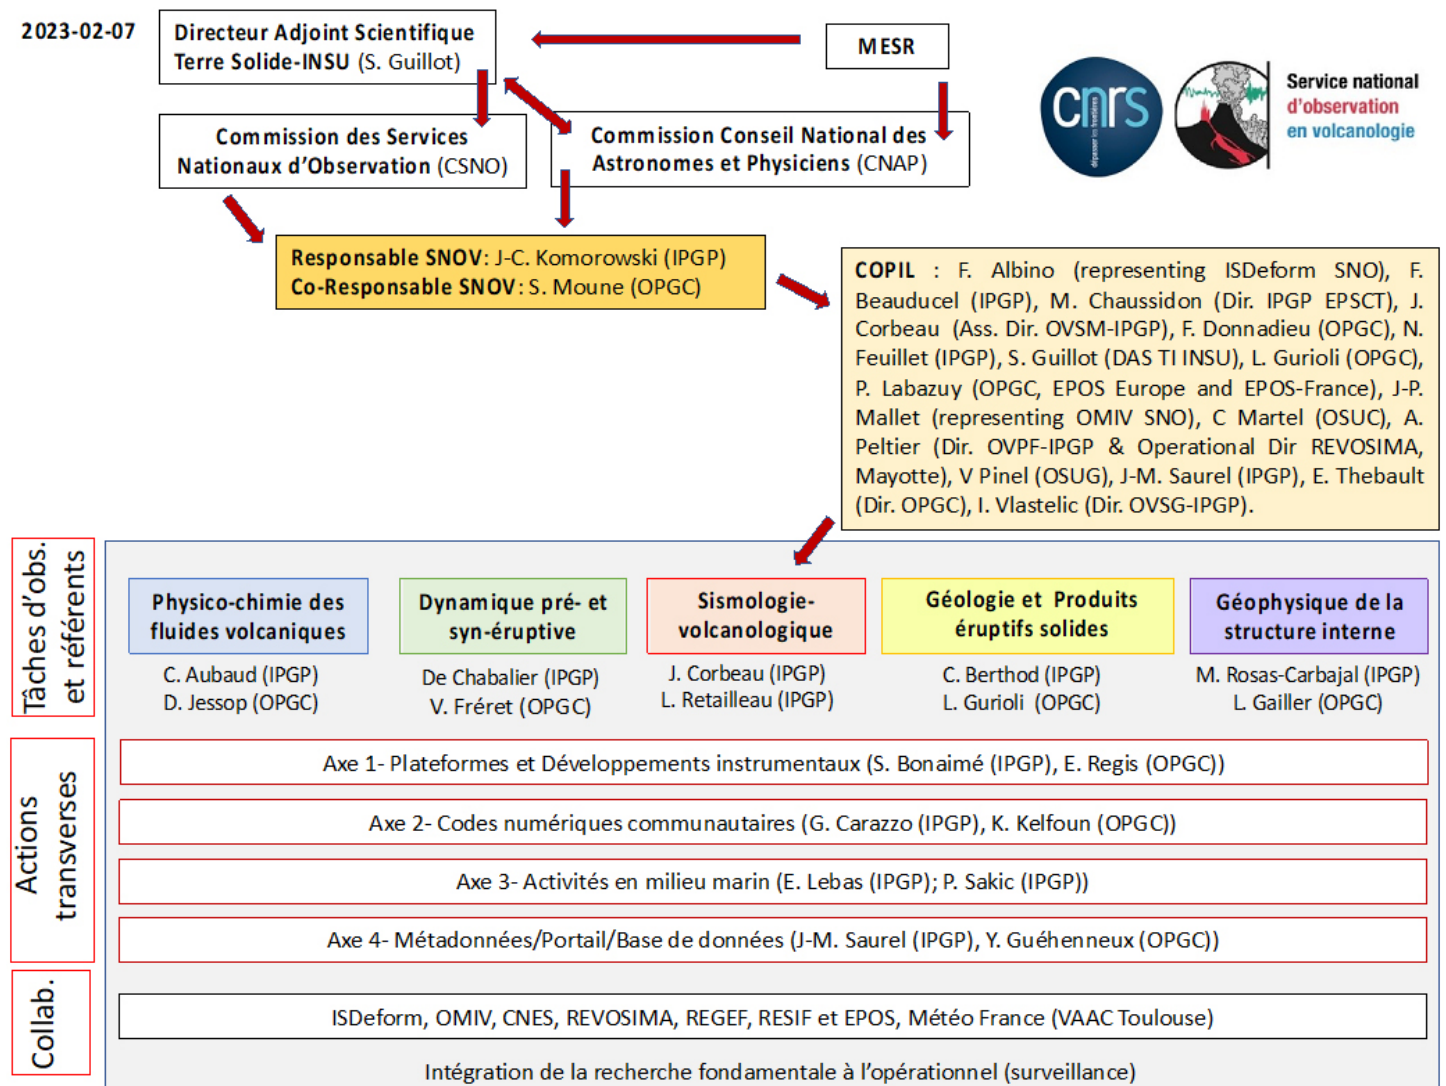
2023-02-07

Directeur Adjoint Scientifique Terre Solide-INSU (S. Guillot)

MESR

cnrs

Service national d'observation en volcanologie

Commission des Services Nationaux d'Observation (CSNO)

Commission Conseil National des Astronomes et Physiciens (CNAP)

Responsable SNOV: J-C. Komorowski (IPGP)
Co-Responsable SNOV: S. Moune (OPGC)

COPIL : F. Albino (representing ISDeform SNO), F. Beauducel (IPGP), M. Chaussidon (Dir. IPGP EPSCT), J. Corbeau (Ass. Dir. OVSM-IPGP), F. Donnadieu (OPGC), N. Feuillet (IPGP), S. Guillot (DAS TI INSU), L. Gurioli (OPGC), P. Labazuy (OPGC, EPOS Europe and EPOS-France), J-P. Mallet (representing OMIV SNO), C Martel (OSUC), A. Peltier (Dir. OVPF-IPGP & Operational Dir REVOSIMA, Mayotte), V Pinel (OSUG), J-M. Saurel (IPGP), E. Thebault (Dir. OPGC), I. Vlastelic (Dir. OVSG-IPGP).

Tâches d'obs. et référents

Physico-chimie des fluides volcaniques
C. Aubaud (IPGP)
D. Jessop (OPGC)

Dynamique pré- et syn-éruptive
De Chabalier (IPGP)
V. Fréret (OPGC)

Sismologie-volcanologique
J. Corbeau (IPGP)
L. Retailleau (IPGP)

Géologie et Produits éruptifs solides
C. Berthod (IPGP)
L. Gurioli (OPGC)

Géophysique de la structure interne
M. Rosas-Carbajal (IPGP)
L. Gailler (OPGC)

Actions transverses

Axe 1- Plateformes et Développements instrumentaux (S. Bonaimé (IPGP), E. Regis (OPGC))

Axe 2- Codes numériques communautaires (G. Carazzo (IPGP), K. Kelfoun (OPGC))

Axe 3- Activités en milieu marin (E. Lebas (IPGP); P. Sakic (IPGP))

Axe 4- Métadonnées/Portail/Base de données (J-M. Saurel (IPGP), Y. Guéhenneux (OPGC))

Collab.

ISDeform, OMIV, CNES, REVOSIMA, REGEF, RESIF et EPOS, Météo France (VAAC Toulouse)

Intégration de la recherche fondamentale à l'opérationnel (surveillance)